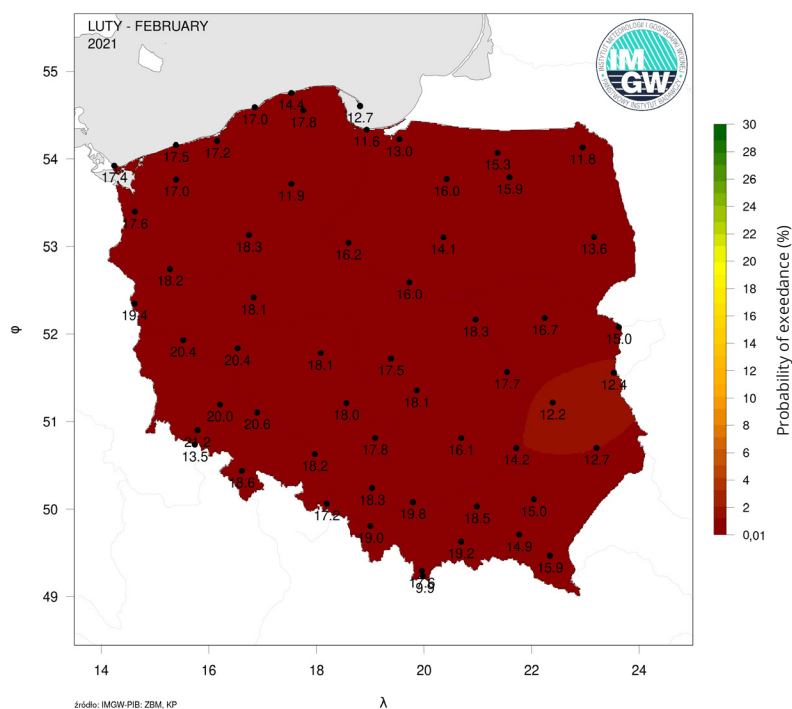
LUTY - FEBRUARY
2021

IMGW
INSTYTUT METEOROLOGII I GOSPODARKI WODNEJ PAŃSTWOWY INSTYTUT BADAWCZY

55
54
53
52
51
50
49

φ

14
16
18
20
22
24

λ

14.4
17.0
17.8
12.7
17.5
17.2
11.6
13.0
15.3
11.8
17.4
17.0
11.9
16.0
15.9
17.6
18.3
16.2
14.1
13.6
18.2
16.0
19.4
18.1
18.3
16.7
15.0
20.4
20.4
18.1
17.5
17.7
12.4
18.1
12.2
20.0
20.6
18.0
20.2
13.5
17.8
16.1
14.2
12.7
18.6
18.2
18.3
17.2
19.8
18.5
15.0
19.0
14.9
19.2
15.9
14.6
9.9

Probability of exeedance (%)
30
28
26
24
22
20
18
16
14
12
10
8
6
4
2
0,01

źródło: IMGW-PIB: ZBM, KP